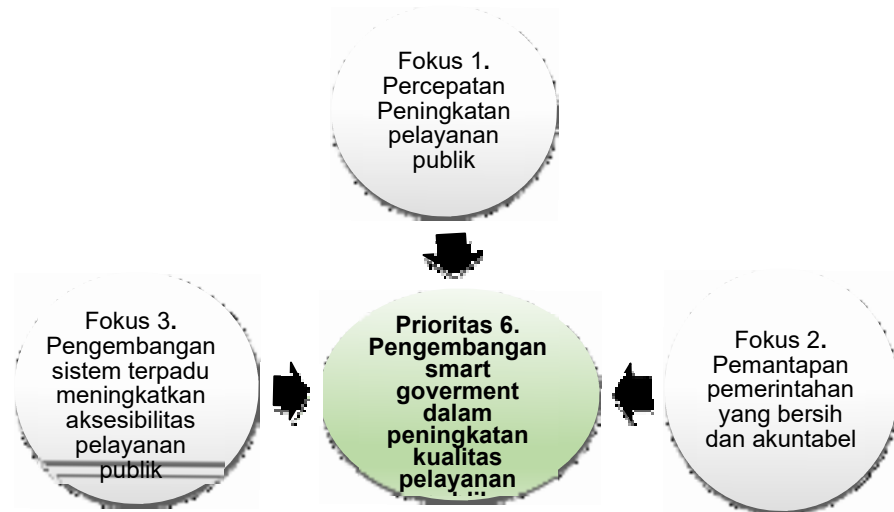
Fokus 1. Percepatan Peningkatan pelayanan publik

Fokus 3. Pengembangan sistem terpadu meningkatkan aksesibilitas pelayanan publik

Prioritas 6. Pengembangan smart goverment dalam peningkatan kualitas pelayanan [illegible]

Fokus 2. Pemantapan pemerintahan yang bersih dan akuntabel